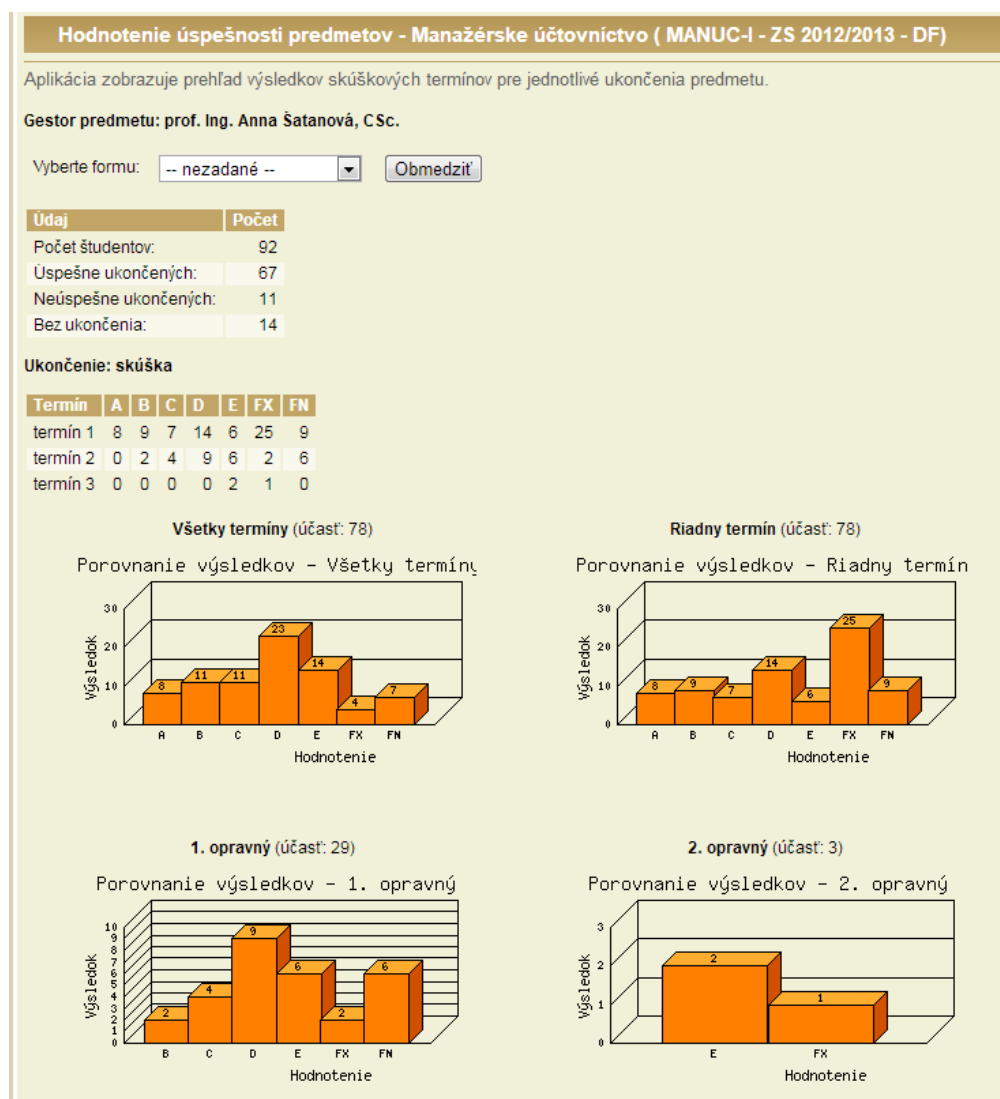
Hodnotenie úspešnosti predmetov - Manažérske účtovníctvo ( MANUC-I - ZS 2012/2013 - DF)

Aplikácia zobrazuje prehľad výsledkov skúškových termínov pre jednotlivé ukončenia predmetu.

Gestor predmetu: prof. Ing. Anna Šatanová, CSc.

Vyberte formu: -- nezadané -- Obmedziť

| Údaj | Počet |
|---|---|
| Počet študentov: | 92 |
| Úspešne ukončených: | 67 |
| Neúspešne ukončených: | 11 |
| Bez ukončenia: | 14 |

Ukončenie: skúška

| Termín | A | B | C | D | E | FX | FN |
|---|---|---|---|---|---|---|---|
| termín 1 | 8 | 9 | 7 | 14 | 6 | 25 | 9 |
| termín 2 | 0 | 2 | 4 | 9 | 6 | 2 | 6 |
| termín 3 | 0 | 0 | 0 | 0 | 2 | 1 | 0 |

Všetky termíny (účasť: 78)

Porovnanie výsledkov - Všetky termíny

30 20 10 0
Výsledok
8 11 11 23 14 4 7
A B C D E FX FN
Hodnotenie

Riadny termín (účasť: 78)

Porovnanie výsledkov - Riadny termín

30 20 10 0
Výsledok
8 9 7 14 6 25 9
A B C D E FX FN
Hodnotenie

1. opravný (účasť: 29)

Porovnanie výsledkov - 1. opravný

10 9 8 7 6 5 4 3 2 1 0
Výsledok
2 4 9 6 2 6
B C D E FX FN
Hodnotenie

2. opravný (účasť: 3)

Porovnanie výsledkov - 2. opravný

3 2 1 0
Výsledok
2 1
E FX
Hodnotenie